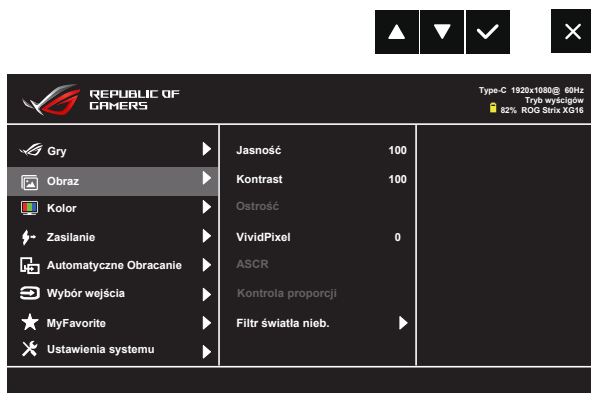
REPUBLIC OF GAMERS

Type-C 1920x1080@ 60Hz
Tryb wyścigów
82% ROG Strix XG16

Gry
Obraz
Kolor
Zasilanie
Automatyczne Obracanie
Wybór wejścia
MyFavorite
Ustawienia systemu

Jasność 100
Kontrast 100
Ostrość
VividPixel 0
ASCR
Kontrola proporcji
Filtr światła nieb.